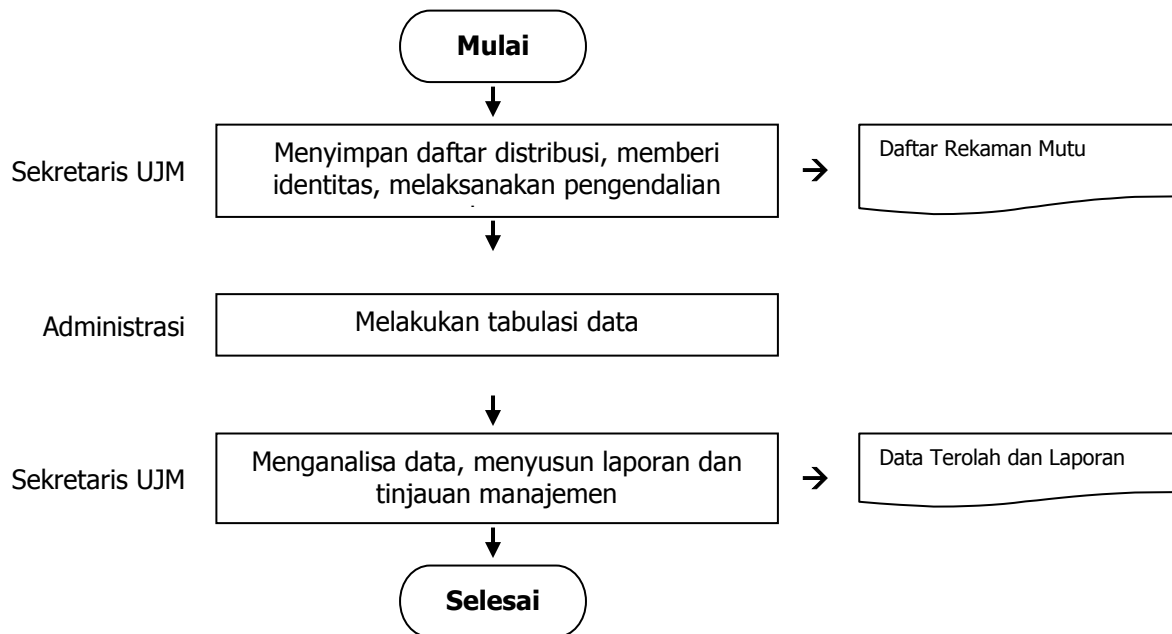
Mulai

Sekretaris UJM

Menyimpan daftar distribusi, memberi identitas, melaksanakan pengendalian

Daftar Rekaman Mutu

Administrasi

Melakukan tabulasi data

Sekretaris UJM

Menganalisa data, menyusun laporan dan tinjauan manajemen

Data Terolah dan Laporan

Selesai